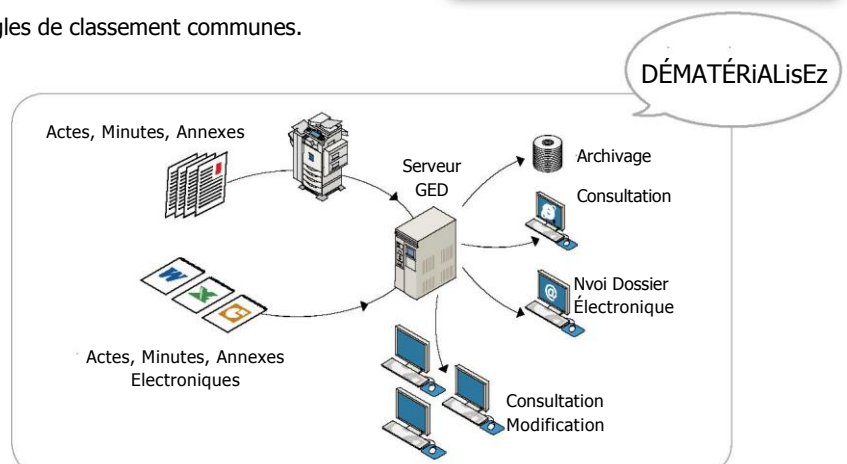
gles de classement communes.

DÉMATÉRiALisEz

Actes, Minutes, Annexes

Serveur GED

Archivage

Consultation

Nvoi Dossier Électronique

Actes, Minutes, Annexes Electroniques

Consultation Modification